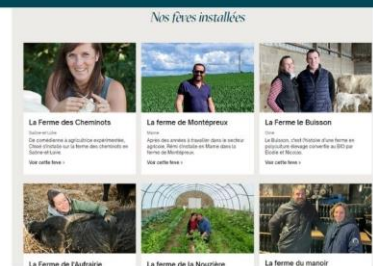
Nos fèves installées

La Ferme des Cheminots

Saône-et-Loire

De comédienne à agricultrice expérimentée, Chloé s'installe sur la ferme des cheminots en Saône-et-Loire.

Voir cette fève ›

La Ferme de Montépreux

Marne

Après des années à travailler dans le secteur agricole, Rémi s'installe en Marne dans la ferme de Montépreux.

Voir cette fève ›

La Ferme le Buisson

Orne

Le Buisson, c'est l'histoire d'une ferme en polyculture élevage convertie au BIO par Elodie et Nicolas.

Voir cette fève ›

La Ferme de l'Aufraicie

La ferme de la Nourrière

La ferme du manoir